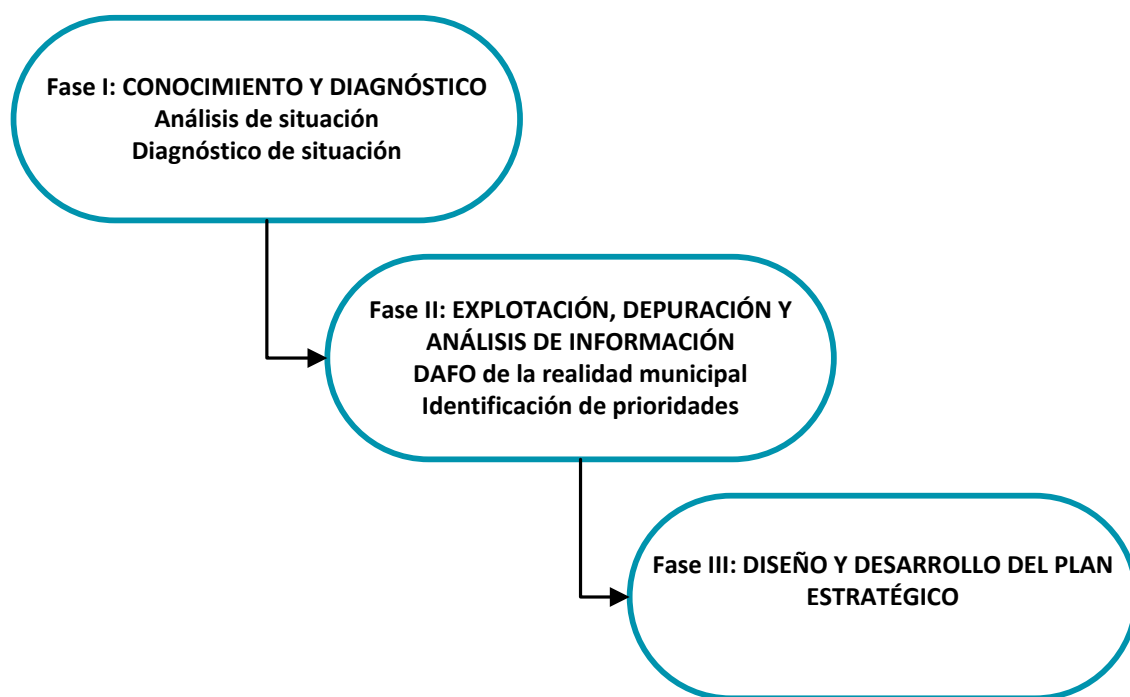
Fase I: CONOCIMIENTO Y DIAGNÓSTICO
Análisis de situación
Diagnóstico de situación

Fase II: EXPLOTACIÓN, DEPURACIÓN Y ANÁLISIS DE INFORMACIÓN
DAFO de la realidad municipal
Identificación de prioridades

Fase III: DISEÑO Y DESARROLLO DEL PLAN ESTRATÉGICO